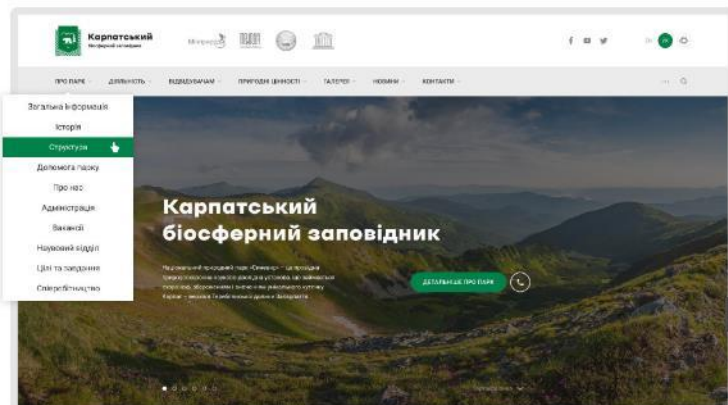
Карпатський
Біосферний заповідник

Мінприроди

ПРО ПАРК
ДІЯЛЬНІСТЬ
ВІДВІДУВАЧАМ
ПРИРОДНІ ЦІННОСТІ
ГАЛЕРЕЯ
НОВИНИ
КОНТАКТИ

Загальна інформація
Історія
Структура
Допомога парку
Про нас
Адміністрація
Вакансії
Науковий відділ
Цілі та завдання
Співробітництво

Карпатський біосферний заповідник

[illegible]

ДЕТАЛЬНІШЕ ПРО ПАРК